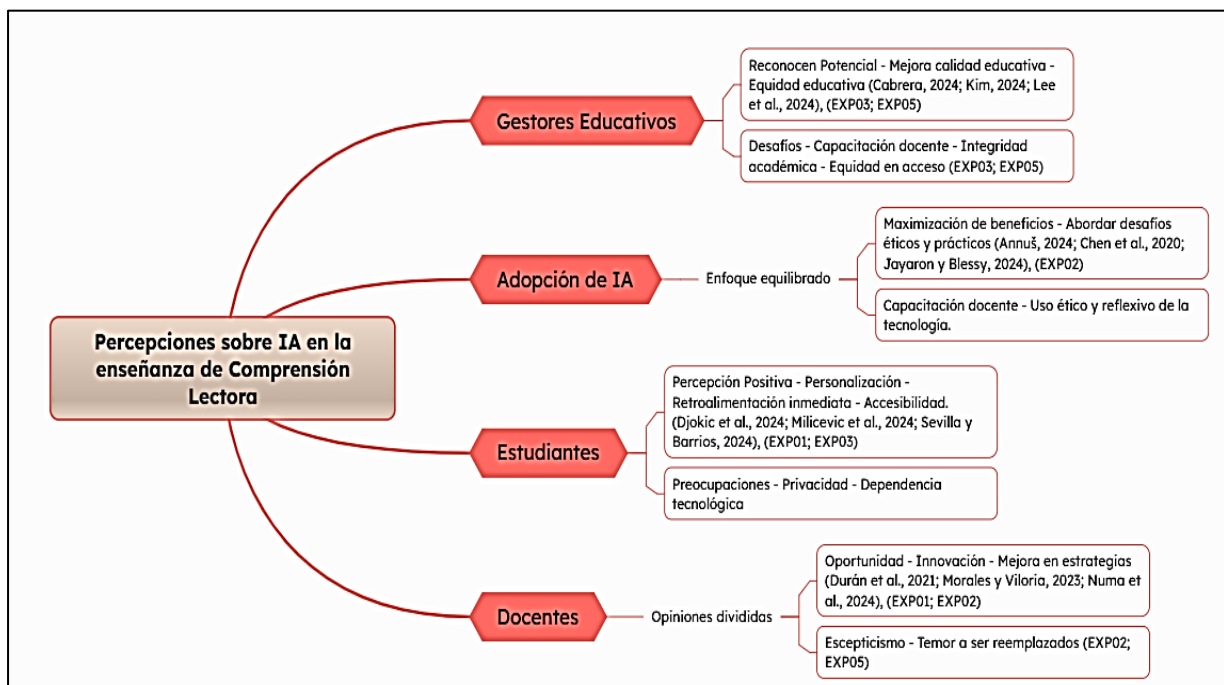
Percepciones sobre IA en la enseñanza de Comprensión Lectora

Gestores Educativos

Reconocen Potencial - Mejora calidad educativa - Equidad educativa (Cabrera, 2024; Kim, 2024; Lee et al., 2024), (EXP03; EXP05)

Desafíos - Capacitación docente - Integridad académica - Equidad en acceso (EXP03; EXP05)

Adopción de IA

Enfoque equilibrado

Maximización de beneficios - Abordar desafíos éticos y prácticos (Annuš, 2024; Chen et al., 2020; Jayaron y Blessy, 2024), (EXP02)

Capacitación docente - Uso ético y reflexivo de la tecnología.

Estudiantes

Percepción Positiva - Personalización - Retroalimentación inmediata - Accesibilidad. (Djokic et al., 2024; Milicevic et al., 2024; Sevilla y Barrios, 2024), (EXP01; EXP03)

Preocupaciones - Privacidad - Dependencia tecnológica

Docentes

Opiniones divididas

Oportunidad - Innovación - Mejora en estrategias (Durán et al., 2021; Morales y Viloria, 2023; Numa et al., 2024), (EXP01; EXP02)

Escepticismo - Temor a ser reemplazados (EXP02; EXP05)